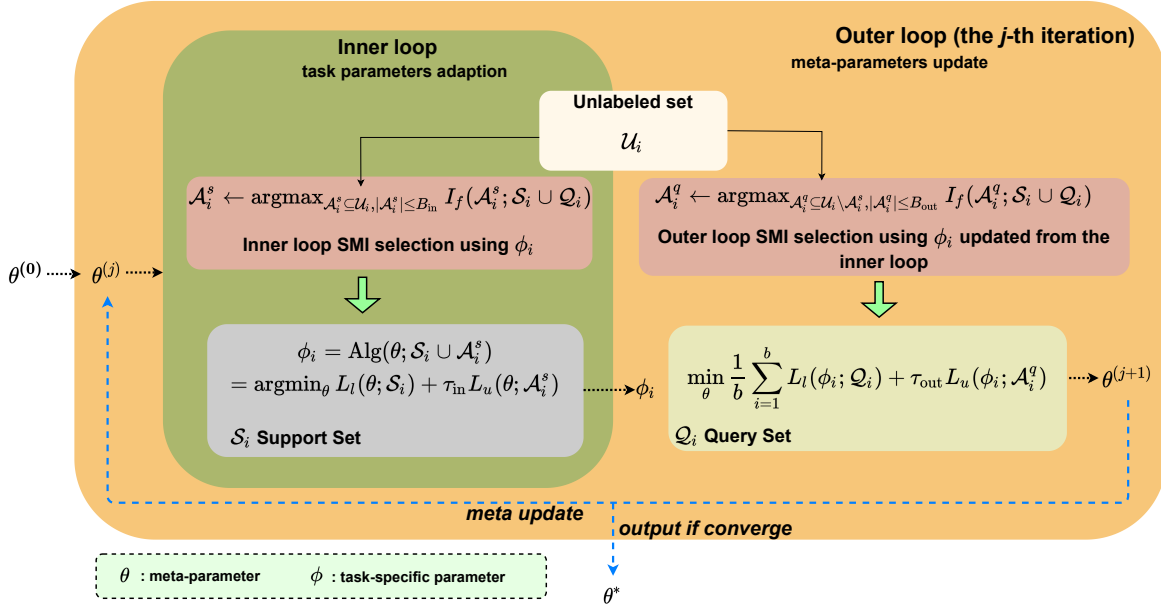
Outer loop (the *j*-th iteration)
meta-parameters update

Inner loop
task parameters adaption

Unlabeled set
$\mathcal{U}_i$

$\mathcal{A}_i^s \leftarrow \text{argmax}_{\mathcal{A}_i^s \subseteq \mathcal{U}_i, |\mathcal{A}_i^s| \leq B_{\text{in}}} I_f(\mathcal{A}_i^s; \mathcal{S}_i \cup \mathcal{Q}_i)$
Inner loop SMI selection using $\phi_i$

$\mathcal{A}_i^q \leftarrow \text{argmax}_{\mathcal{A}_i^q \subseteq \mathcal{U}_i \setminus \mathcal{A}_i^s, |\mathcal{A}_i^q| \leq B_{\text{out}}} I_f(\mathcal{A}_i^q; \mathcal{S}_i \cup \mathcal{Q}_i)$
Outer loop SMI selection using $\phi_i$ updated from the inner loop

$\theta^{(0)}$ $\theta^{(j)}$

$\phi_i = \text{Alg}(\theta; \mathcal{S}_i \cup \mathcal{A}_i^s)$
$= \text{argmin}_\theta L_l(\theta; \mathcal{S}_i) + \tau_{\text{in}} L_u(\theta; \mathcal{A}_i^s)$
$\mathcal{S}_i$ Support Set

$\phi_i$

$\min_\theta \frac{1}{b} \sum_{i=1}^{b} L_l(\phi_i; \mathcal{Q}_i) + \tau_{\text{out}} L_u(\phi_i; \mathcal{A}_i^q)$
$\mathcal{Q}_i$ Query Set

$\theta^{(j+1)}$

meta update
output if converge

$\theta$ : meta-parameter $\phi$ : task-specific parameter

$\theta^*$